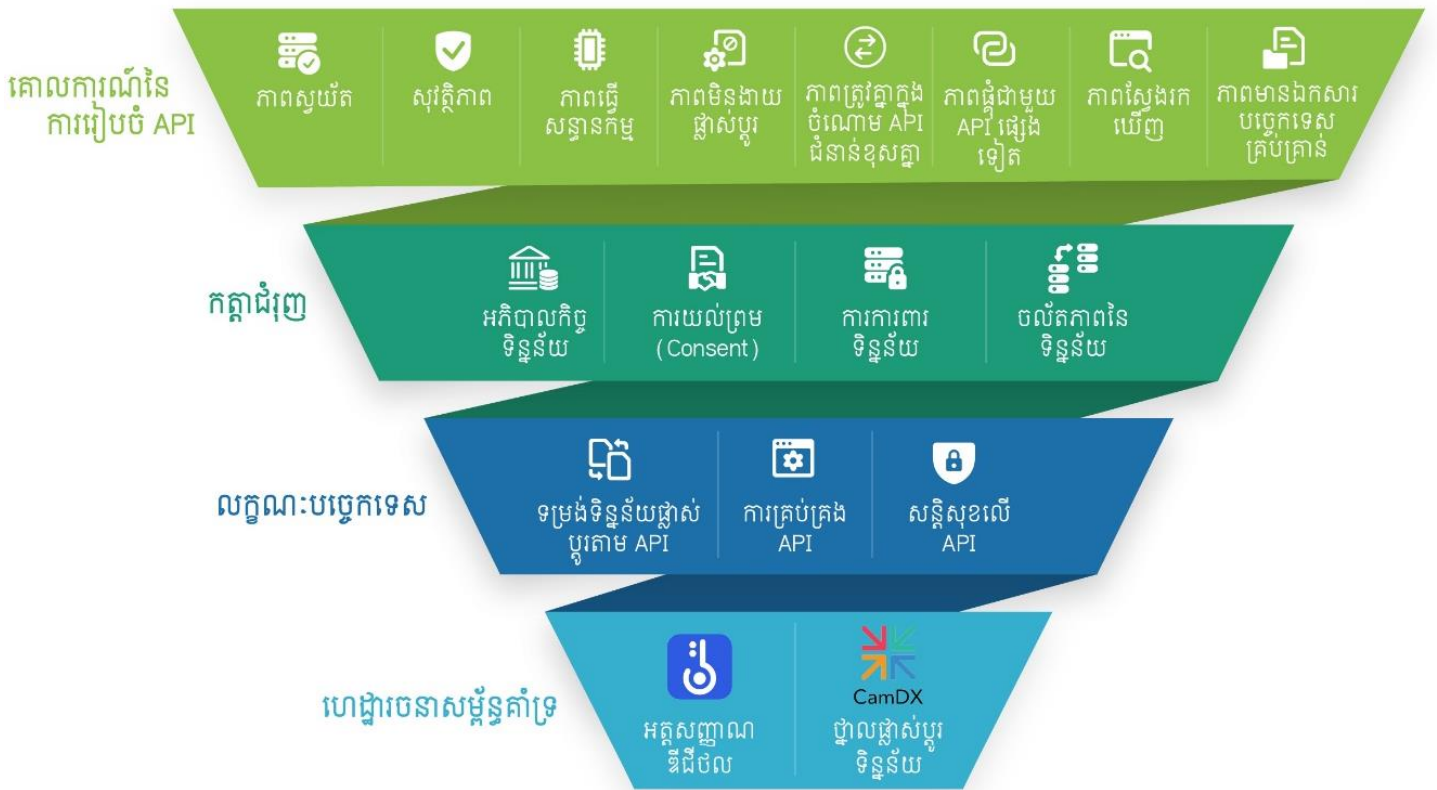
គោលការណ៍នៃការរៀបចំ API

ភាពស្វ័យត

សុវត្ថិភាព

ភាពធ្វើសន្ទានកម្ម

ភាពមិនងាយផ្លាស់ប្តូរ

ភាពត្រូវគ្នាក្នុងចំណោម API ជំនាន់ខុសគ្នា

ភាពផ្គុំជាមួយ API ផ្សេងទៀត

ភាពស្វែងរកឃើញ

ភាពមានឯកសារបច្ចេកទេសគ្រប់គ្រាន់

កត្តាជំរុញ

អភិបាលកិច្ចទិន្នន័យ

ការយល់ព្រម (Consent)

ការការពារទិន្នន័យ

ចល័តភាពនៃទិន្នន័យ

លក្ខណៈបច្ចេកទេស

ទម្រង់ទិន្នន័យផ្លាស់ប្តូរតាម API

ការគ្រប់គ្រង API

សន្តិសុខលើ API

ហេដ្ឋារចនាសម្ព័ន្ធគាំទ្រ

អត្តសញ្ញាណឌីជីថល

CamDX
ថ្នាលផ្លាស់ប្តូរទិន្នន័យ